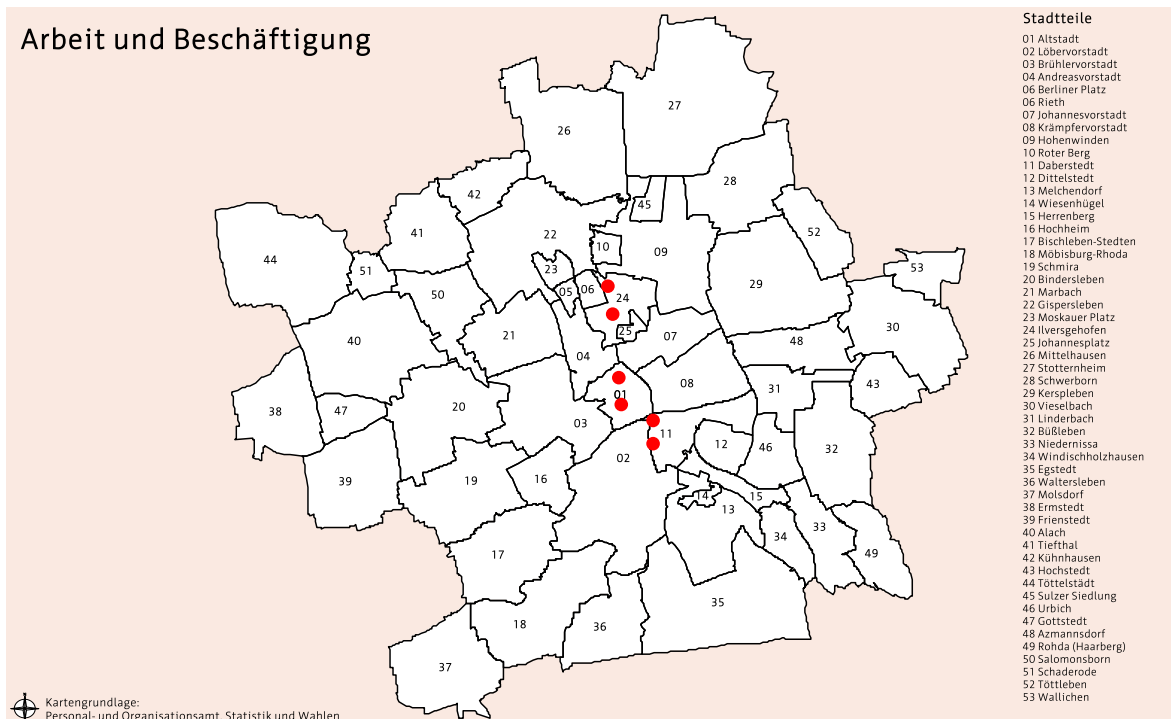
Arbeit und Beschäftigung

27
26
28
42
45
41
22
10
09
52
44
51
23
53
05
06
24
29
50
21
25
30
40
07
48
04
01
08
31
43
38
47
20
03
11
12
46
32
02
39
19
16
14
15
13
33
34
49
17
35
18
36
37

Stadtteile
01 Altstadt
02 Löbervorstadt
03 Brühlervorstadt
04 Andreasvorstadt
06 Berliner Platz
06 Rieth
07 Johannesvorstadt
08 Krämpfervorstadt
09 Hohenwinden
10 Roter Berg
11 Daberstedt
12 Dittelstedt
13 Melchendorf
14 Wiesenhügel
15 Herrenberg
16 Hochheim
17 Bischleben-Stedten
18 Möbisburg-Rhoda
19 Schmira
20 Bindersleben
21 Marbach
22 Gispersleben
23 Moskauer Platz
24 Ilversgehofen
25 Johannesplatz
26 Mittelhausen
27 Stotternheim
28 Schwerborn
29 Kerspleben
30 Vieselbach
31 Linderbach
32 Büßleben
33 Niedernissa
34 Windischholzhausen
35 Egstedt
36 Waltersleben
37 Molsdorf
38 Ermstedt
39 Frienstedt
40 Alach
41 Tiefthal
42 Kühnhausen
43 Hochstedt
44 Töttelstädt
45 Sulzer Siedlung
46 Urbich
47 Gottstedt
48 Azmannsdorf
49 Rohda (Haarberg)
50 Salomonsborn
51 Schaderode
52 Töttleben
53 Wallichen

Kartengrundlage:
Personal- und Organisationsamt, Statistik und Wahlen